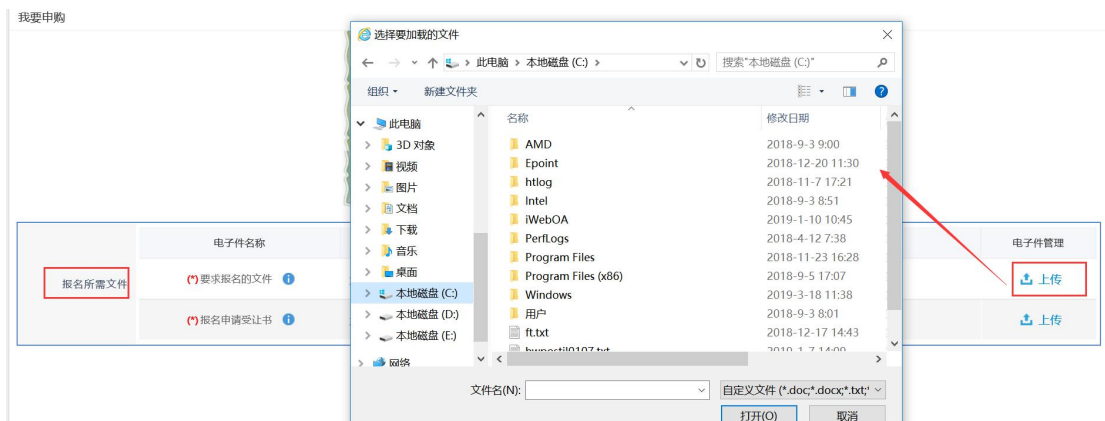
我要申购

选择要加载的文件

此电脑 > 本地磁盘 (C:) >

搜索"本地磁盘 (C:)"

组织 ▾ 新建文件夹

此电脑
3D 对象
视频
图片
文档
下载
音乐
桌面
本地磁盘 (C:)
本地磁盘 (D:)
本地磁盘 (E:)
网络

| 名称 | 修改日期 |
|---|---|
| AMD | 2018-9-3 9:00 |
| Epoint | 2018-12-20 11:30 |
| htlog | 2018-11-7 17:21 |
| Intel | 2018-9-3 8:51 |
| iWebOA | 2019-1-10 10:45 |
| PerfLogs | 2018-4-12 7:38 |
| Program Files | 2018-11-23 16:28 |
| Program Files (x86) | 2018-9-5 17:07 |
| Windows | 2019-3-18 11:38 |
| 用户 | 2018-9-3 8:01 |
| ft.txt | 2018-12-17 14:43 |
| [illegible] | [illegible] |

文件名(N):

自定义文件 (*.doc;*.docx;*.txt;*

打开(O) 取消

| | 电子件名称 | 电子件管理 |
|---|---|---|
| 报名所需文件 | (*)要求报名的文件 | 上传 |
| | (*)报名申请受让书 | 上传 |